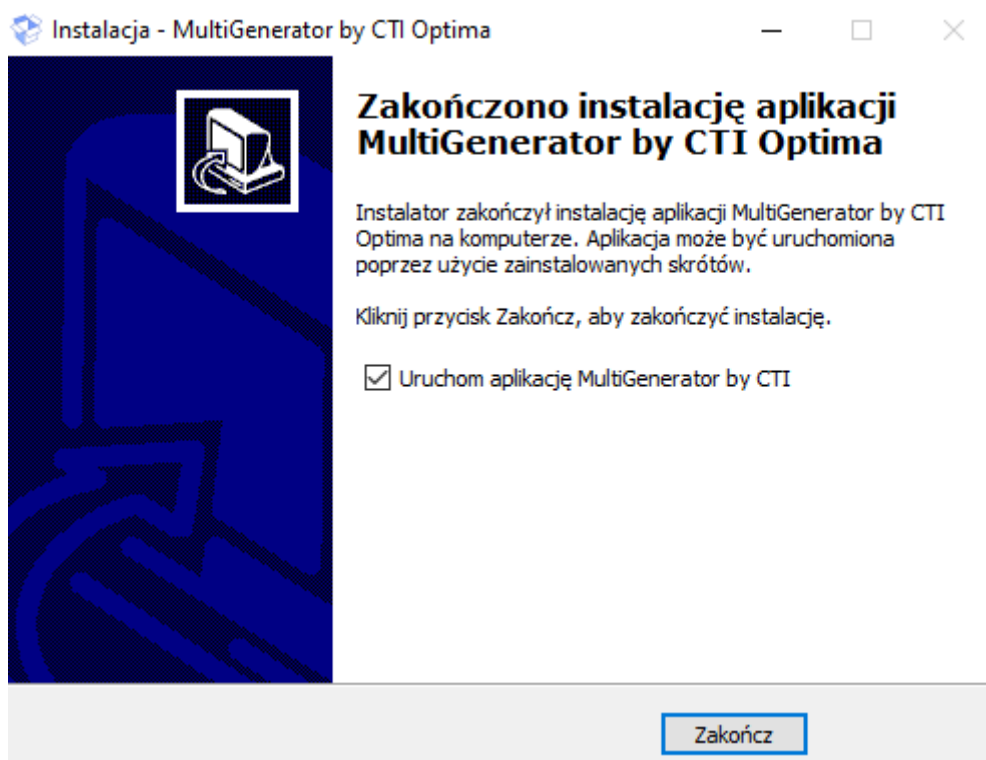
Instalacja - MultiGenerator by CTI Optima

Zakończono instalację aplikacji MultiGenerator by CTI Optima

Instalator zakończył instalację aplikacji MultiGenerator by CTI Optima na komputerze. Aplikacja może być uruchomiona poprzez użycie zainstalowanych skrótów.

Kliknij przycisk Zakończ, aby zakończyć instalację.

☑ Uruchom aplikację MultiGenerator by CTI

Zakończ